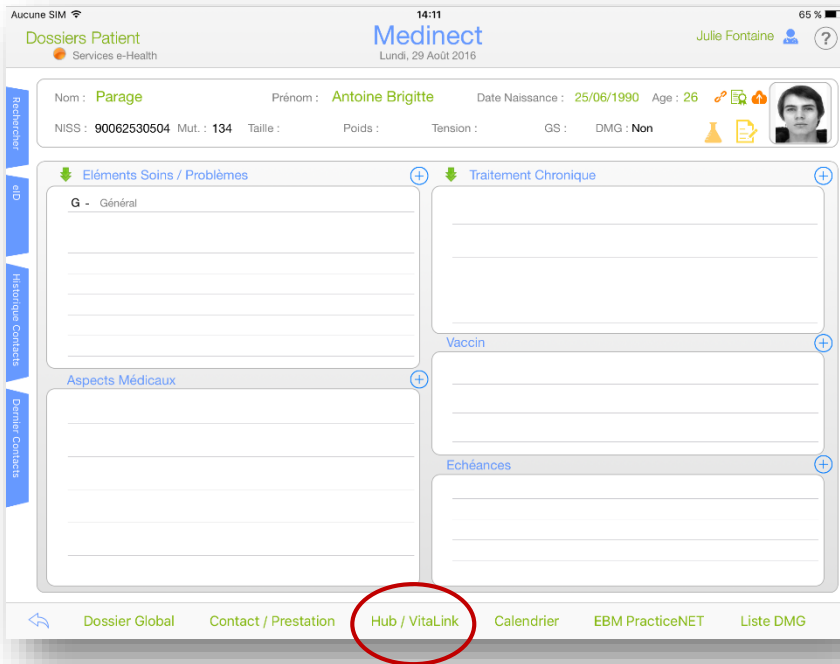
Aucune SIM 14:11 65 %

Dossiers Patient
Services e-Health

Medinect
Lundi, 29 Août 2016

Julie Fontaine ?

Rechercher
eID
Historique Contacts
Dernier Contacts

Nom : Parage Prénom : Antoine Brigitte Date Naissance : 25/06/1990 Age : 26

NISS : 90062530504 Mut. : 134 Taille : Poids : Tension : GS : DMG : Non

Eléments Soins / Problèmes

G - Général

Traitement Chronique

Vaccin

Aspects Médicaux

Echéances

Dossier Global Contact / Prestation Hub / VitaLink Calendrier EBM PracticeNET Liste DMG